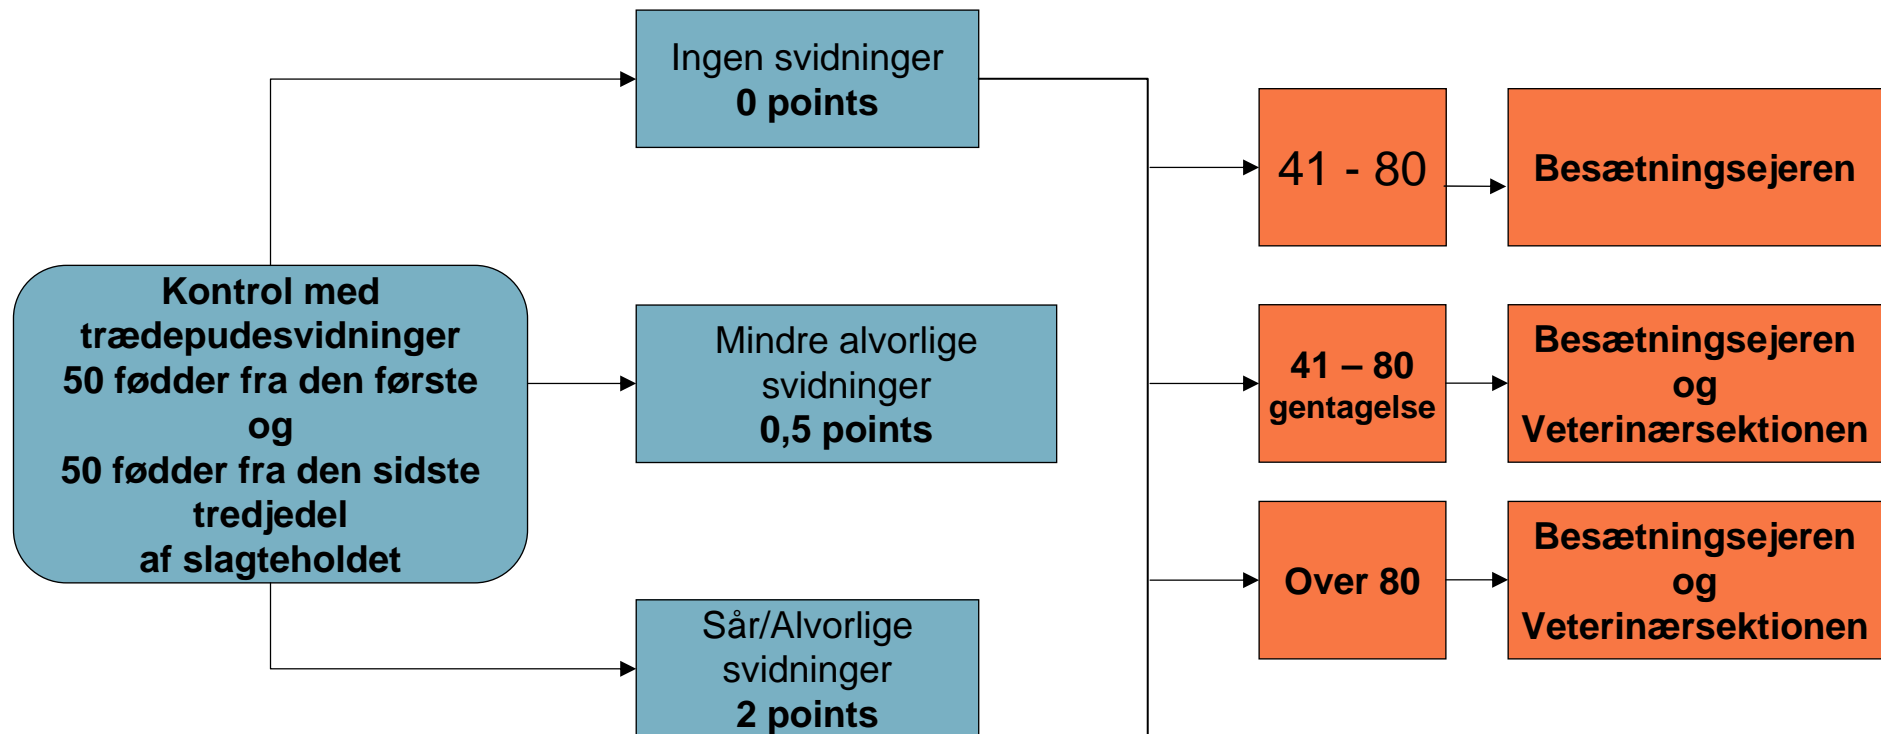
Kontrol med trædepudesvidninger
50 fødder fra den første
og
50 fødder fra den sidste tredjedel
af slagteholdet

Ingen svidninger
0 points

Mindre alvorlige svidninger
0,5 points

Sår/Alvorlige svidninger
2 points

41 - 80

Besætningsejeren

41 – 80
gentagelse

Besætningsejeren
og
Veterinærsektionen

Over 80

Besætningsejeren
og
Veterinærsektionen